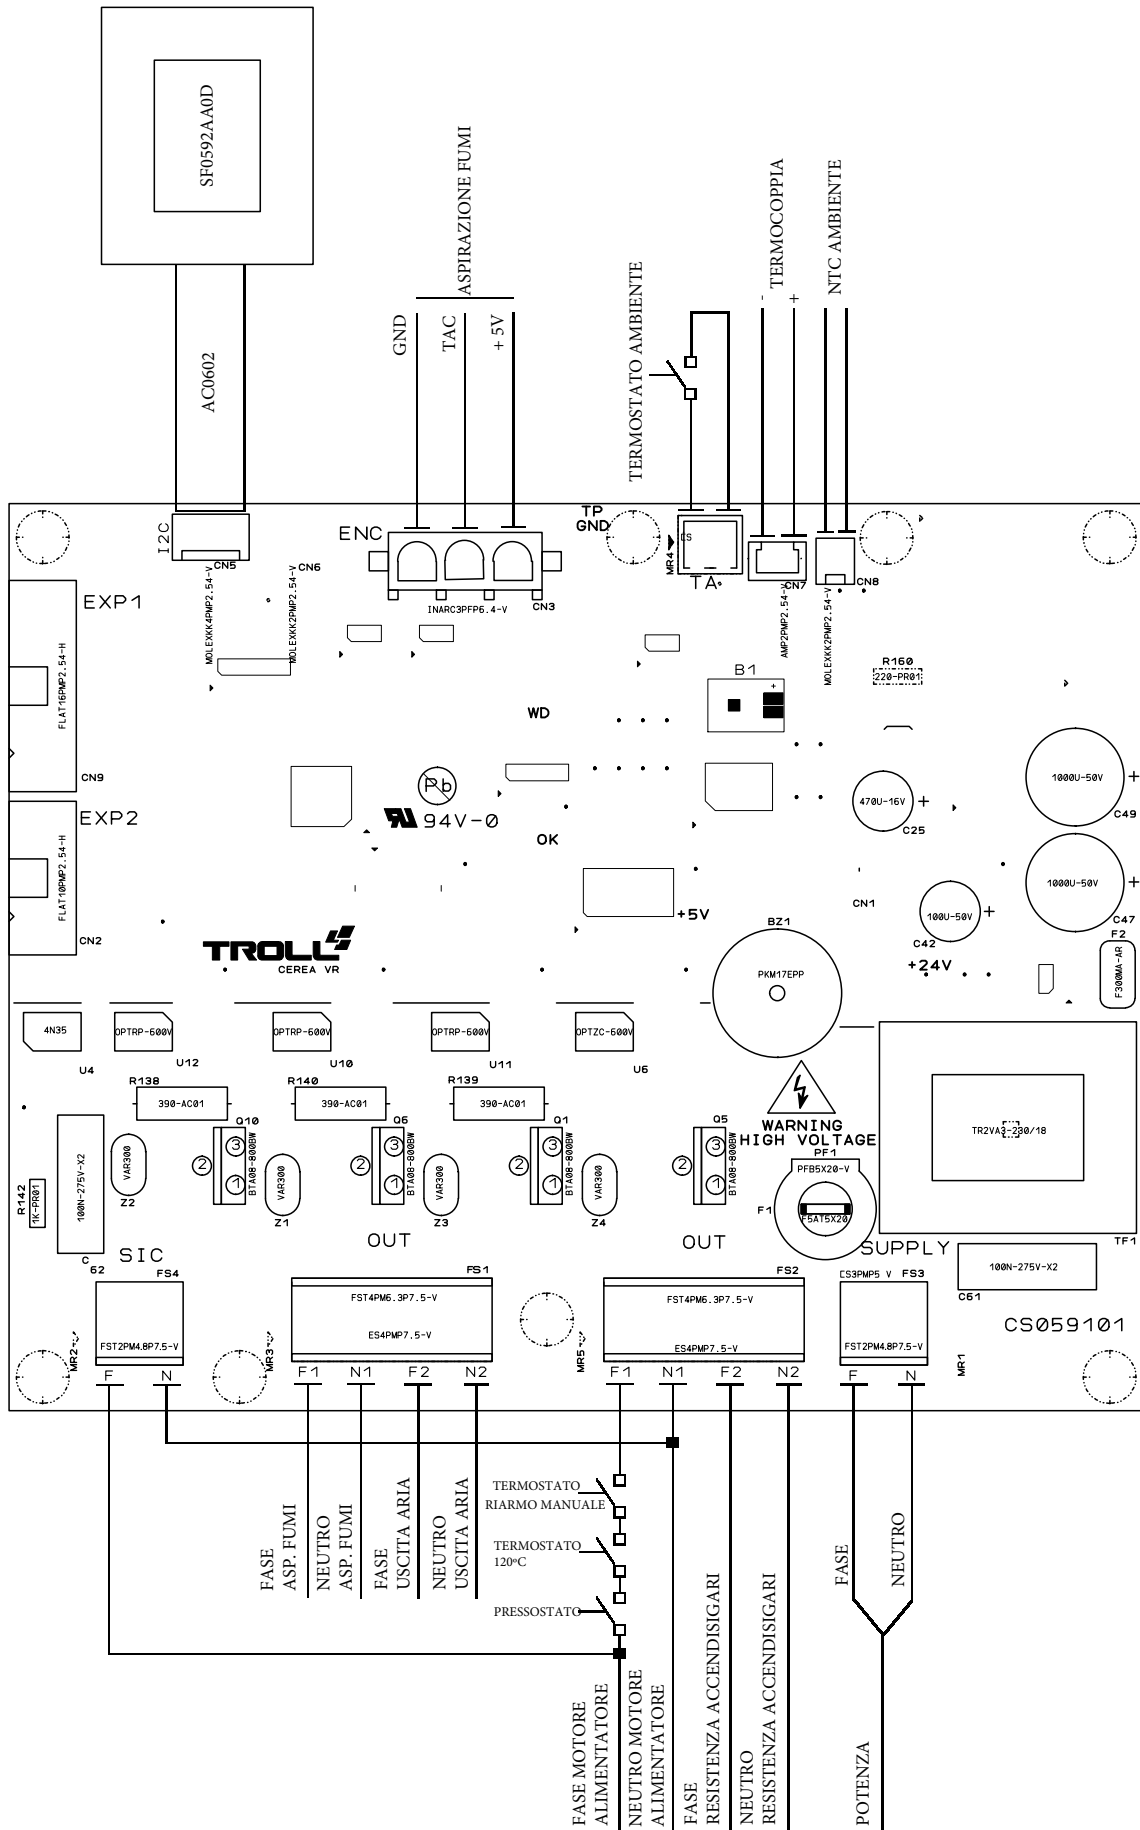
SF0592AA0D
AC0602
ASPIRAZIONE FUMI
GND
TAC
+5V
TERMOSTATO AMBIENTE
TERMOCOPPIA
-
+
NTC AMBIENTE
I2C
CN5
MOLEXKK4PMP2.54-V
MOLEXKK2PMP2.54-V
CN6
ENC
INARC3PFP6.4-V
CN3
TP
GND
MR4
TA
CN7
AMP2PMP2.54-V
CN8
MOLEXKK2PMP2.54-V
EXP1
FLAT16PMP2.54-H
CN9
EXP2
FLAT10PMP2.54-H
CN2
R160
220-PR01
B1
WD
Pb
94V-0
OK
470U-16V
C25
1000U-50V
C49
1000U-50V
C47
+5V
CN1
100U-50V
C42
+24V
F2
F300MA-AR
TROLL
CEREA VR
BZ1
PKM17EPP
4N35
U4
OPTRP-600V
U12
OPTRP-600V
U10
OPTRP-600V
U11
OPTZC-600V
U6
R138
390-AC01
R140
390-AC01
R139
390-AC01
Q10
Q6
Q1
Q5
BTA08-800BW
BTA08-800BW
BTA08-800BW
BTA08-800BW
VAR300
VAR300
VAR300
VAR300
Z2
Z1
Z3
Z4
100N-275V-X2
R142
1K-PR01
C
62
WARNING
HIGH VOLTAGE
PF1
PFB5X20-V
F1
F5AT5X20
TR2VA3-230/18
TF1
OUT
OUT
SUPPLY
SIC
FS4
FST2PM4.8P7.5-V
FS1
FST4PM6.3P7.5-V
ES4PMP7.5-V
FS2
FST4PM6.3P7.5-V
ES4PMP7.5-V
CS3PMP5 V
FS3
FST2PM4.8P7.5-V
100N-275V-X2
C61
CS059101
MR2
MR3
MR5
MR1
F
N
F1
N1
F2
N2
F1
N1
F2
N2
F
N
TERMOSTATO
RIARMO MANUALE
TERMOSTATO
120°C
PRESSOSTATO
FASE
ASP. FUMI
NEUTRO
ASP. FUMI
FASE
USCITA ARIA
NEUTRO
USCITA ARIA
FASE
NEUTRO
FASE MOTORE
ALIMENTATORE
NEUTRO MOTORE
ALIMENTATORE
FASE
RESISTENZA ACCENDISIGARI
NEUTRO
RESISTENZA ACCENDISIGARI
POTENZA